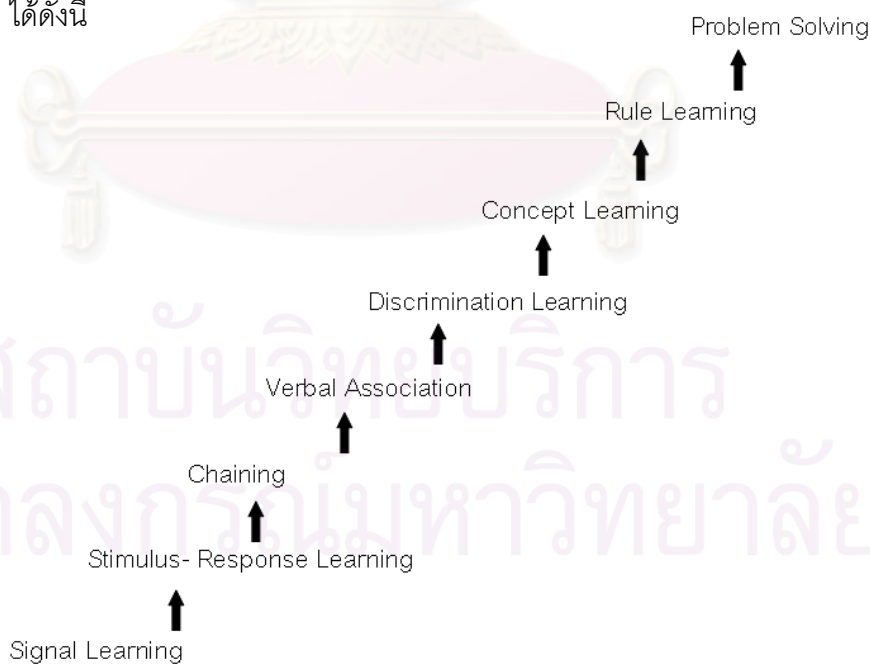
ได้ดังนี้

Problem Solving

Rule Learning

Concept Learning

Discrimination Learning

Verbal Association

Chaining

Stimulus- Response Learning

Signal Learning

สถาบันวิทยบริการ
จุฬาลงกรณ์มหาวิทยาลัย